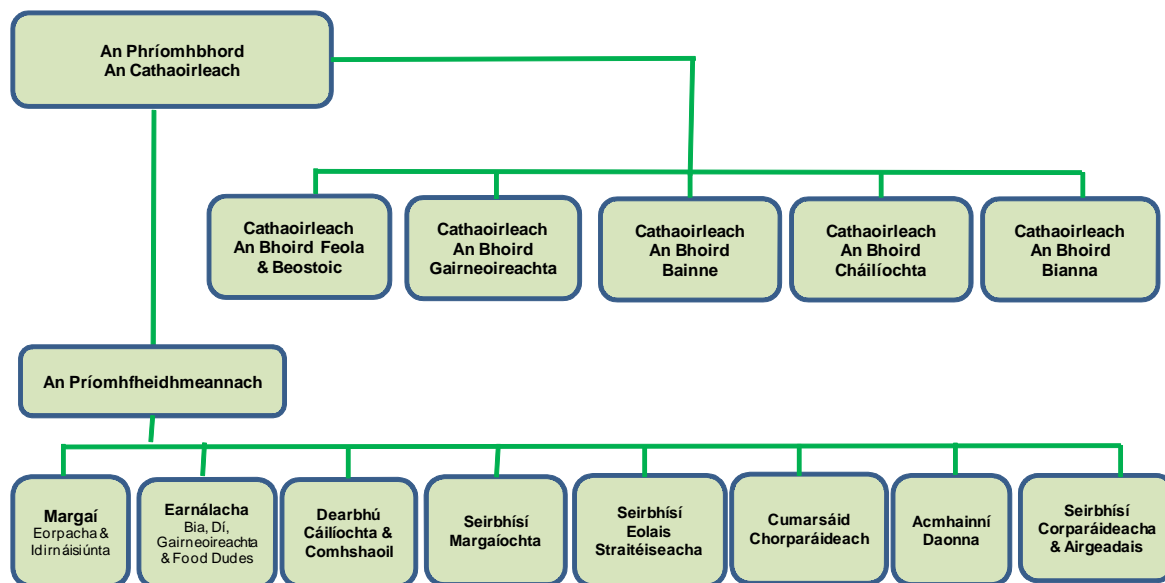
An Phríomhbhord
An Cathaoirleach

Cathaoirleach
An Bhoird Feola
& Beostoic

Cathaoirleach
An Bhoird
Gairneoireachta

Cathaoirleach
An Bhoird
Bainne

Cathaoirleach
An Bhoird
Cháilíochta

Cathaoirleach
An Bhoird
Bianna

An Príomhfheidhmeannach

Margaí
Eorpacha &
Idirnáisiúnta

Earnálacha
Bia, Dí,
Gairneoireachta
& Food Dudes

Dearbhú
Cáilíochta &
Comhshaoil

Seirbhísí
Margaíochta

Seirbhísí
Eolais
Straitéiseacha

Cumarsáid
Chorparáideach

Acmhainní
Daonna

Seirbhísí
Corparáideacha
& Airgeadais